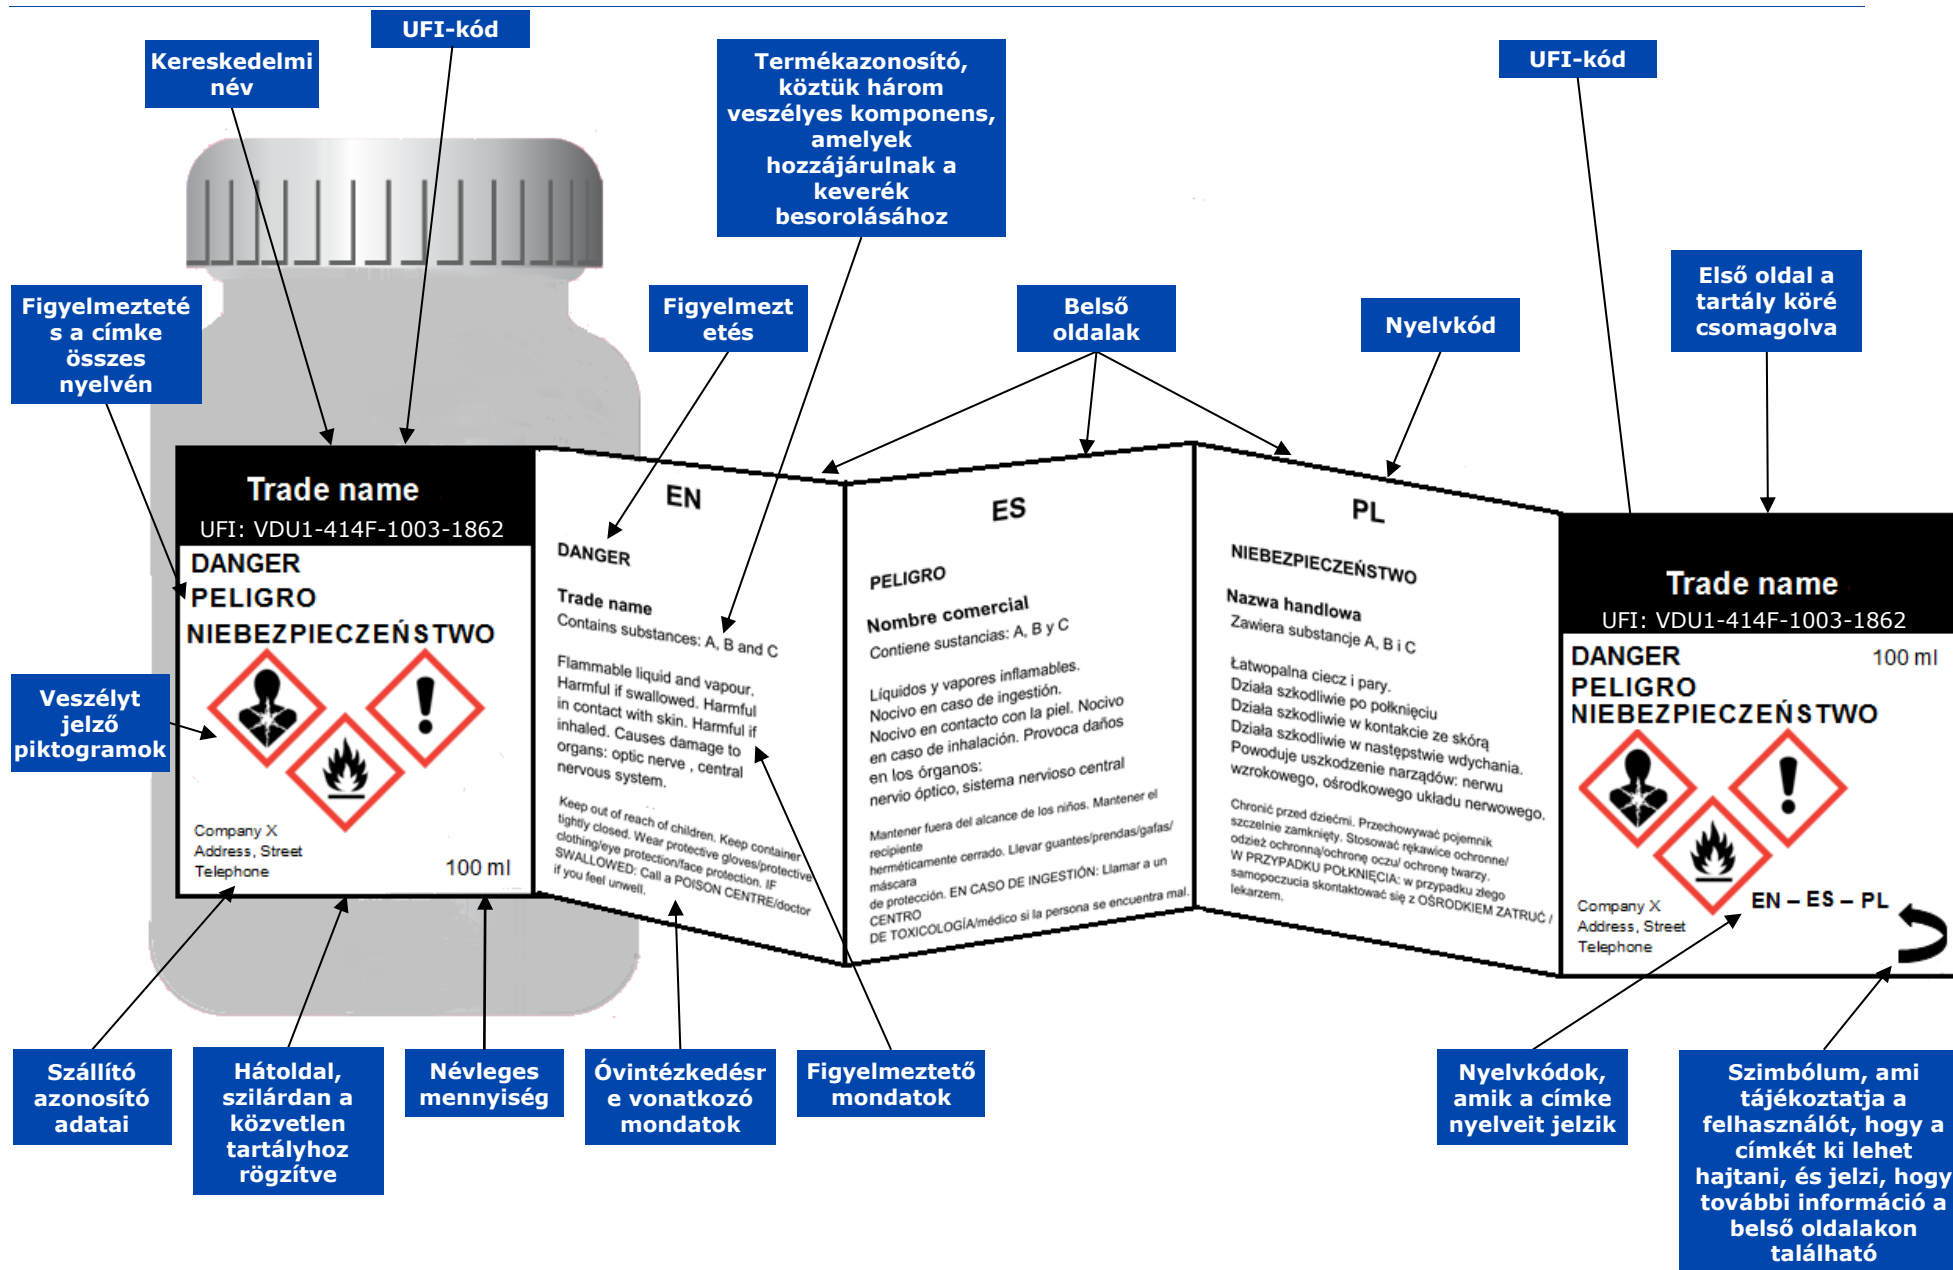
UFI-kód

Kereskedelmi név

Termékazonosító, köztük három veszélyes komponens, amelyek hozzájárulnak a keverék besorolásához

UFI-kód

Első oldal a tartály köré csomagolva

Figyelmeztetés a címke összes nyelvén

Figyelmeztetés

Belső oldalak

Nyelvkód

Trade name
UFI: VDU1-414F-1003-1862
DANGER
PELIGRO
NIEBEZPIECZEŃSTWO

Company X
Address, Street
Telephone
100 ml

EN
DANGER
Trade name
Contains substances: A, B and C
Flammable liquid and vapour. Harmful if swallowed. Harmful in contact with skin. Harmful if inhaled. Causes damage to organs: optic nerve , central nervous system.
Keep out of reach of children. Keep container tightly closed. Wear protective gloves/protective clothing/eye protection/face protection. IF SWALLOWED: Call a POISON CENTRE/doctor if you feel unwell.

ES
PELIGRO
Nombre comercial
Contiene sustancias: A, B y C
Líquidos y vapores inflamables. Nocivo en caso de ingestión. Nocivo en contacto con la piel. Nocivo en caso de inhalación. Provoca daños en los órganos: nervio óptico, sistema nervioso central
Mantener fuera del alcance de los niños. Mantener el recipiente herméticamente cerrado. Llevar guantes/prendas/gafas/máscara de protección. EN CASO DE INGESTIÓN: Llamar a un CENTRO DE TOXICOLOGÍA/médico si la persona se encuentra mal.

PL
NIEBEZPIECZEŃSTWO
Nazwa handlowa
Zawiera substancje A, B i C
Łatwopalna ciecz i pary. Działa szkodliwie po połknięciu Działa szkodliwie w kontakcie ze skórą Działa szkodliwie w następstwie wdychania. Powoduje uszkodzenie narządów: nerwu wzrokowego, ośrodkowego układu nerwowego.
Chronić przed dziećmi. Przechowywać pojemnik szczelnie zamknięty. Stosować rękawice ochronne/ odzież ochronną/ochronę oczu/ ochronę twarzy. W PRZYPADKU POŁKNIĘCIA: w przypadku złego samopoczucia skontaktować się z OŚRODKIEM ZATRUĆ / lekarzem.

Trade name
UFI: VDU1-414F-1003-1862
DANGER
PELIGRO
NIEBEZPIECZEŃSTWO
100 ml
Company X
Address, Street
Telephone
EN – ES – PL

Veszélyt jelző piktogramok

Szállító azonosító adatai

Hátoldal, szilárdan a közvetlen tartályhoz rögzítve

Névleges mennyiség

Óvintézkedésre vonatkozó mondatok

Figyelmeztető mondatok

Nyelvkódok, amik a címke nyelveit jelzik

Szimbólum, ami tájékoztatja a felhasználót, hogy a címkét ki lehet hajtani, és jelzi, hogy további információ a belső oldalakon található